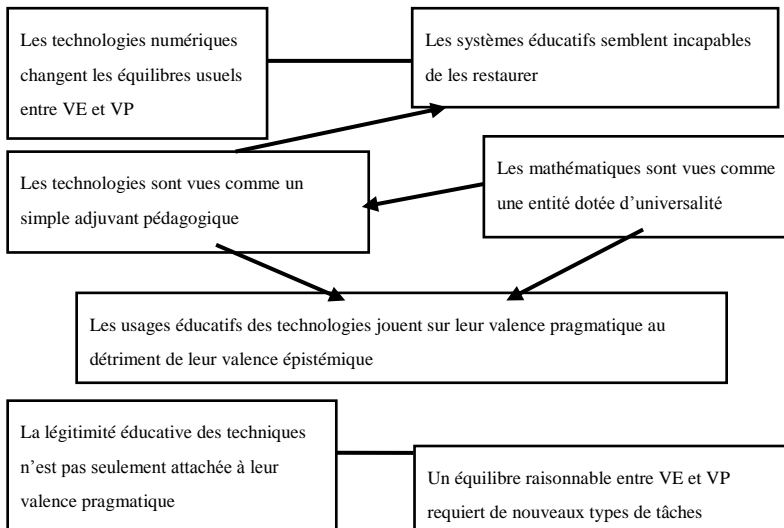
Les technologies numériques changent les équilibres usuels entre VE et VP

Les systèmes éducatifs semblent incapables de les restaurer

Les technologies sont vues comme un simple adjuvant pédagogique

Les mathématiques sont vues comme une entité dotée d'universalité

Les usages éducatifs des technologies jouent sur leur valence pragmatique au détriment de leur valence épistémique

La légitimité éducative des techniques n'est pas seulement attachée à leur valence pragmatique

Un équilibre raisonnable entre VE et VP requiert de nouveaux types de tâches